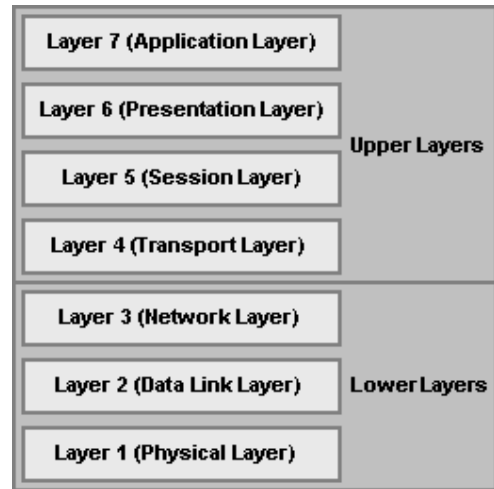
Layer 7 (Application Layer)

Layer 6 (Presentation Layer)

Layer 5 (Session Layer)

Layer 4 (Transport Layer)

Upper Layers

Layer 3 (Network Layer)

Layer 2 (Data Link Layer)

Layer 1 (Physical Layer)

Lower Layers